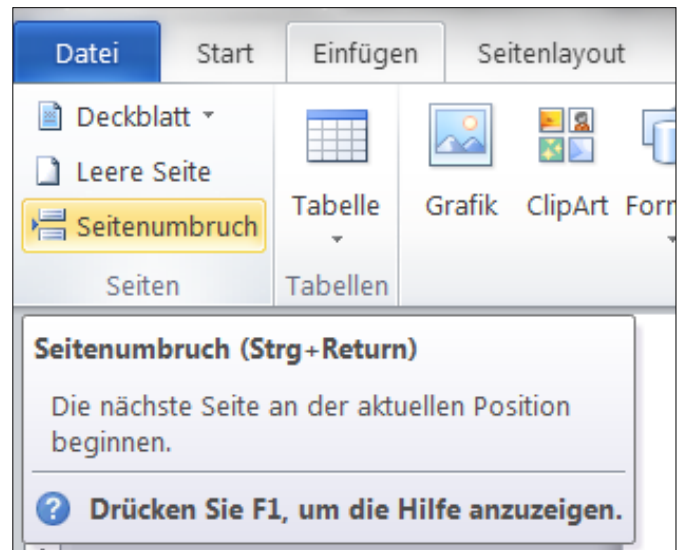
Datei
Start
Einfügen
Seitenlayout

Deckblatt
Leere Seite
Seitenumbruch
Seiten

Tabelle
Tabellen

Grafik
ClipArt
Forr

Seitenumbruch (Strg+Return)

Die nächste Seite an der aktuellen Position beginnen.

Drücken Sie F1, um die Hilfe anzuzeigen.